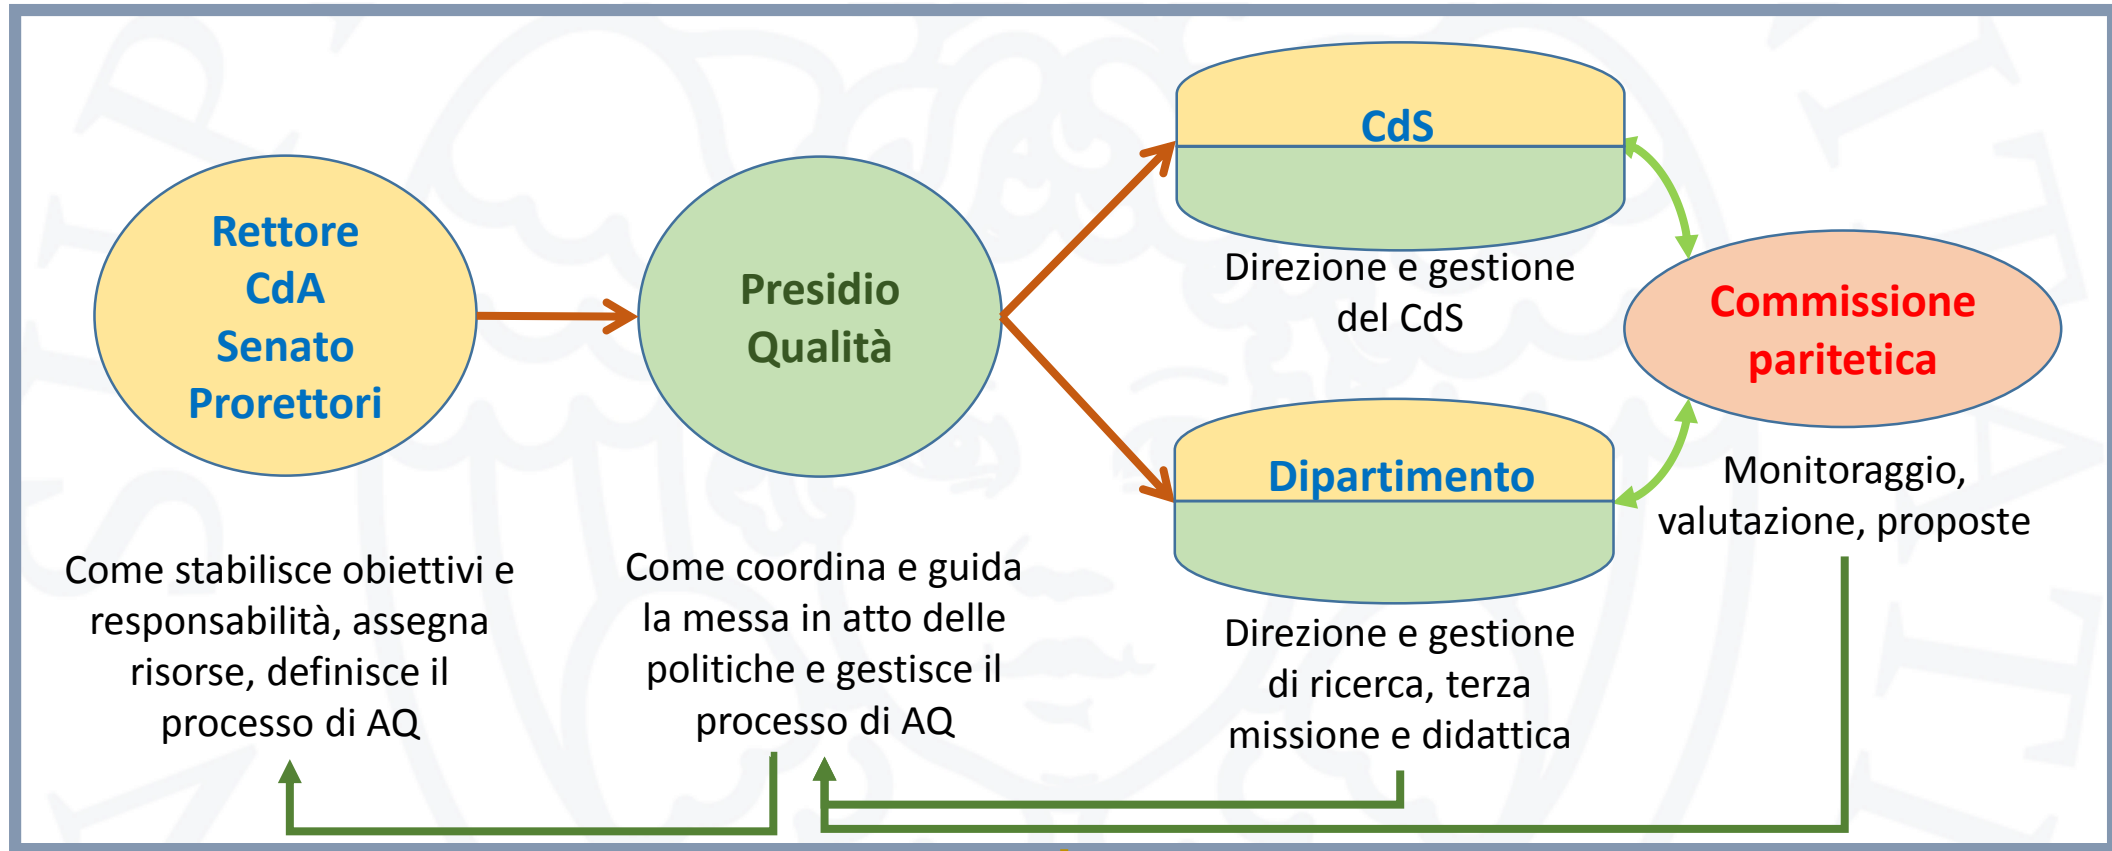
Rettore
CdA
Senato
Prorettori

Presidio
Qualità

CdS

Direzione e gestione del CdS

Commissione paritetica

Dipartimento

Monitoraggio, valutazione, proposte

Come stabilisce obiettivi e responsabilità, assegna risorse, definisce il processo di AQ

Come coordina e guida la messa in atto delle politiche e gestisce il processo di AQ

Direzione e gestione di ricerca, terza missione e didattica